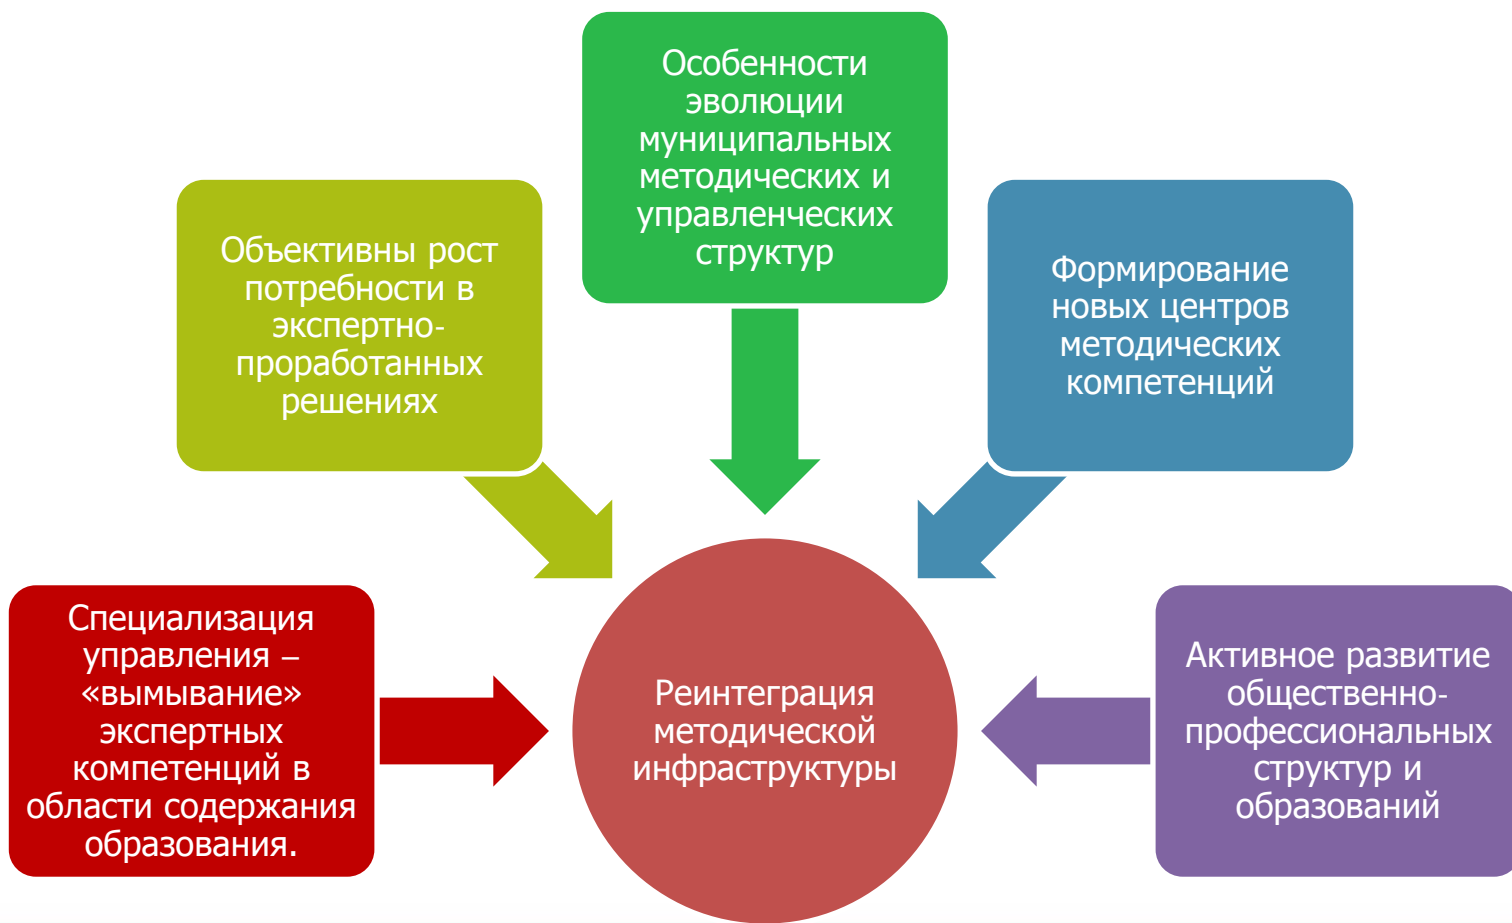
Особенности эволюции муниципальных методических и управленческих структур

Объективны рост потребности в экспертно-проработанных решениях

Формирование новых центров методических компетенций

Специализация управления – «вымывание» экспертных компетенций в области содержания образования.

Реинтеграция методической инфраструктуры

Активное развитие общественно-профессиональных структур и образований